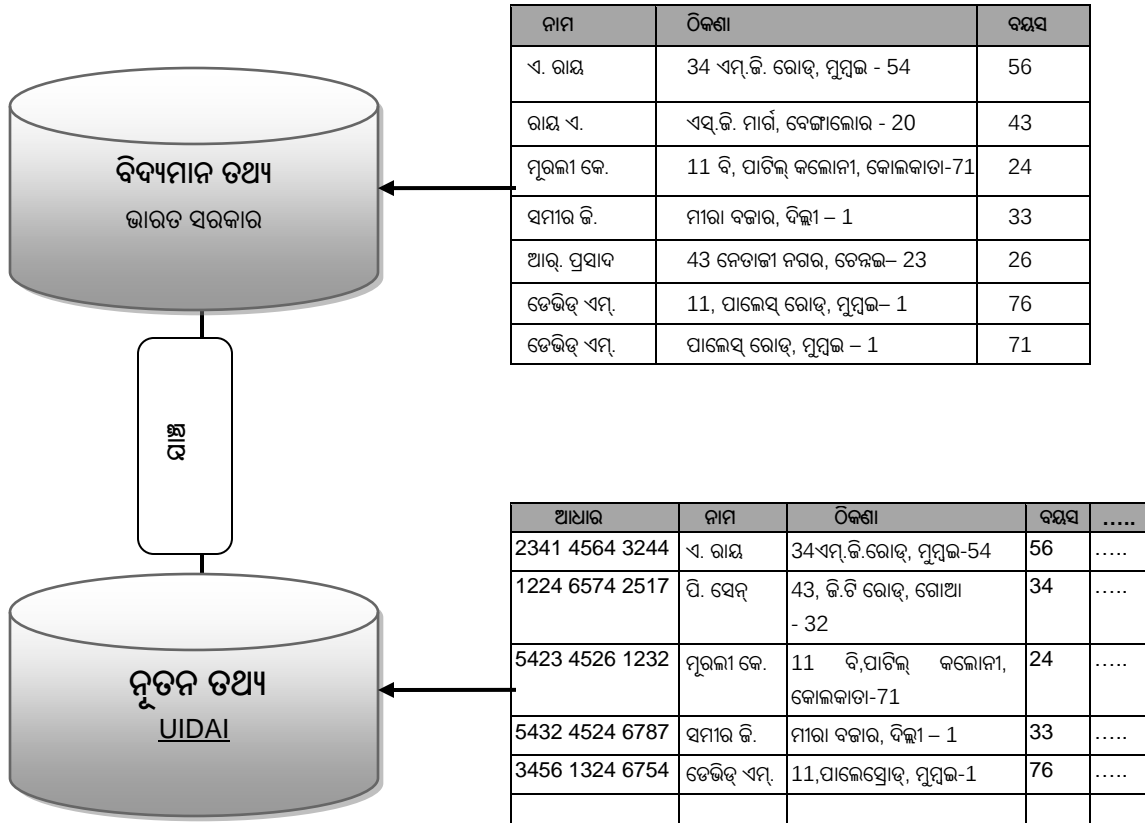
| ନାମ | ଠିକଣା | ବୟସ |
|---|---|---|
| ଏ. ରାୟ | 34 ଏମ୍.ଜି. ରୋଡ୍, ମୁମ୍ବଇ - 54 | 56 |
| ରାୟ ଏ. | ଏସ୍.ଜି. ମାର୍ଗ, ବେଙ୍ଗାଲୋର - 20 | 43 |
| ମୁରଲୀ କେ. | 11 ବି, ପାଟିଲ୍ କଲୋନୀ, କୋଲକାତା-71 | 24 |
| ସମୀର ଜି. | ମୀରା ବଜାର, ଦିଲ୍ଲୀ – 1 | 33 |
| ଆର୍. ପ୍ରସାଦ | 43 ନେତାଜୀ ନଗର, ଚେନ୍ନଇ– 23 | 26 |
| ଡେଭିଡ୍ ଏମ୍. | 11, ପାଲେସ୍ ରୋଡ୍, ମୁମ୍ବଇ– 1 | 76 |
| ଡେଭିଡ୍ ଏମ୍. | ପାଲେସ୍ ରୋଡ୍, ମୁମ୍ବଇ – 1 | 71 |

ବିଦ୍ୟମାନ ତଥ୍ୟ
ଭାରତ ସରକାର

ଅଣ୍ଟ

ନୂତନ ତଥ୍ୟ
UIDAI

| ଆଧାର | ନାମ | ଠିକଣା | ବୟସ | ….. |
|---|---|---|---|---|
| 2341 4564 3244 | ଏ. ରାୟ | 34ଏମ୍.ଜି.ରୋଡ୍, ମୁମ୍ବଇ-54 | 56 | ….. |
| 1224 6574 2517 | ପି. ସେନ୍ | 43, ଜି.ଟି ରୋଡ୍, ଗୋଆ - 32 | 34 | ….. |
| 5423 4526 1232 | ମୁରଲୀ କେ. | 11 ବି,ପାଟିଲ୍ କଲୋନୀ, କୋଲକାତା-71 | 24 | ….. |
| 5432 4524 6787 | ସମୀର ଜି. | ମୀରା ବଜାର, ଦିଲ୍ଲୀ – 1 | 33 | ….. |
| 3456 1324 6754 | ଡେଭିଡ୍ ଏମ୍. | 11,ପାଲେସ୍ରୋଡ୍, ମୁମ୍ବଇ-1 | 76 | ….. |
| | | | | |